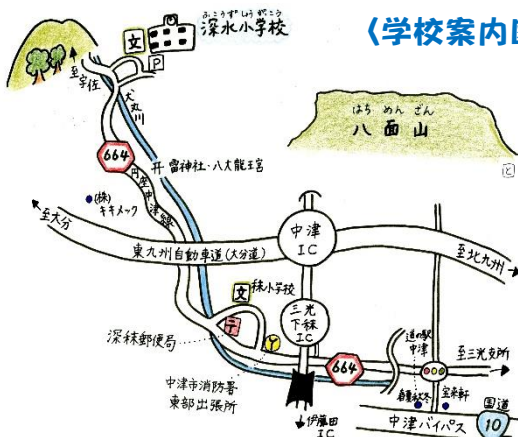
〈学校案内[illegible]

ふこうずしょうがっこう
深水小学校

文

P

至宇佐

犬丸川

はちめんざん
八面山

664

雷神社・八丈能玉宮

円座中津線

(株)キキメック

至大分

中津IC

至北九州

東九州自動車道(大分道)

文 林小学校

三光下秣IC

深秣郵便局

〒

Y

664

道の駅中津

至三光支所

中津市消防署東部出張所

伊藤田IC

鯉木原

至幸軒

中津バイパス

国道10